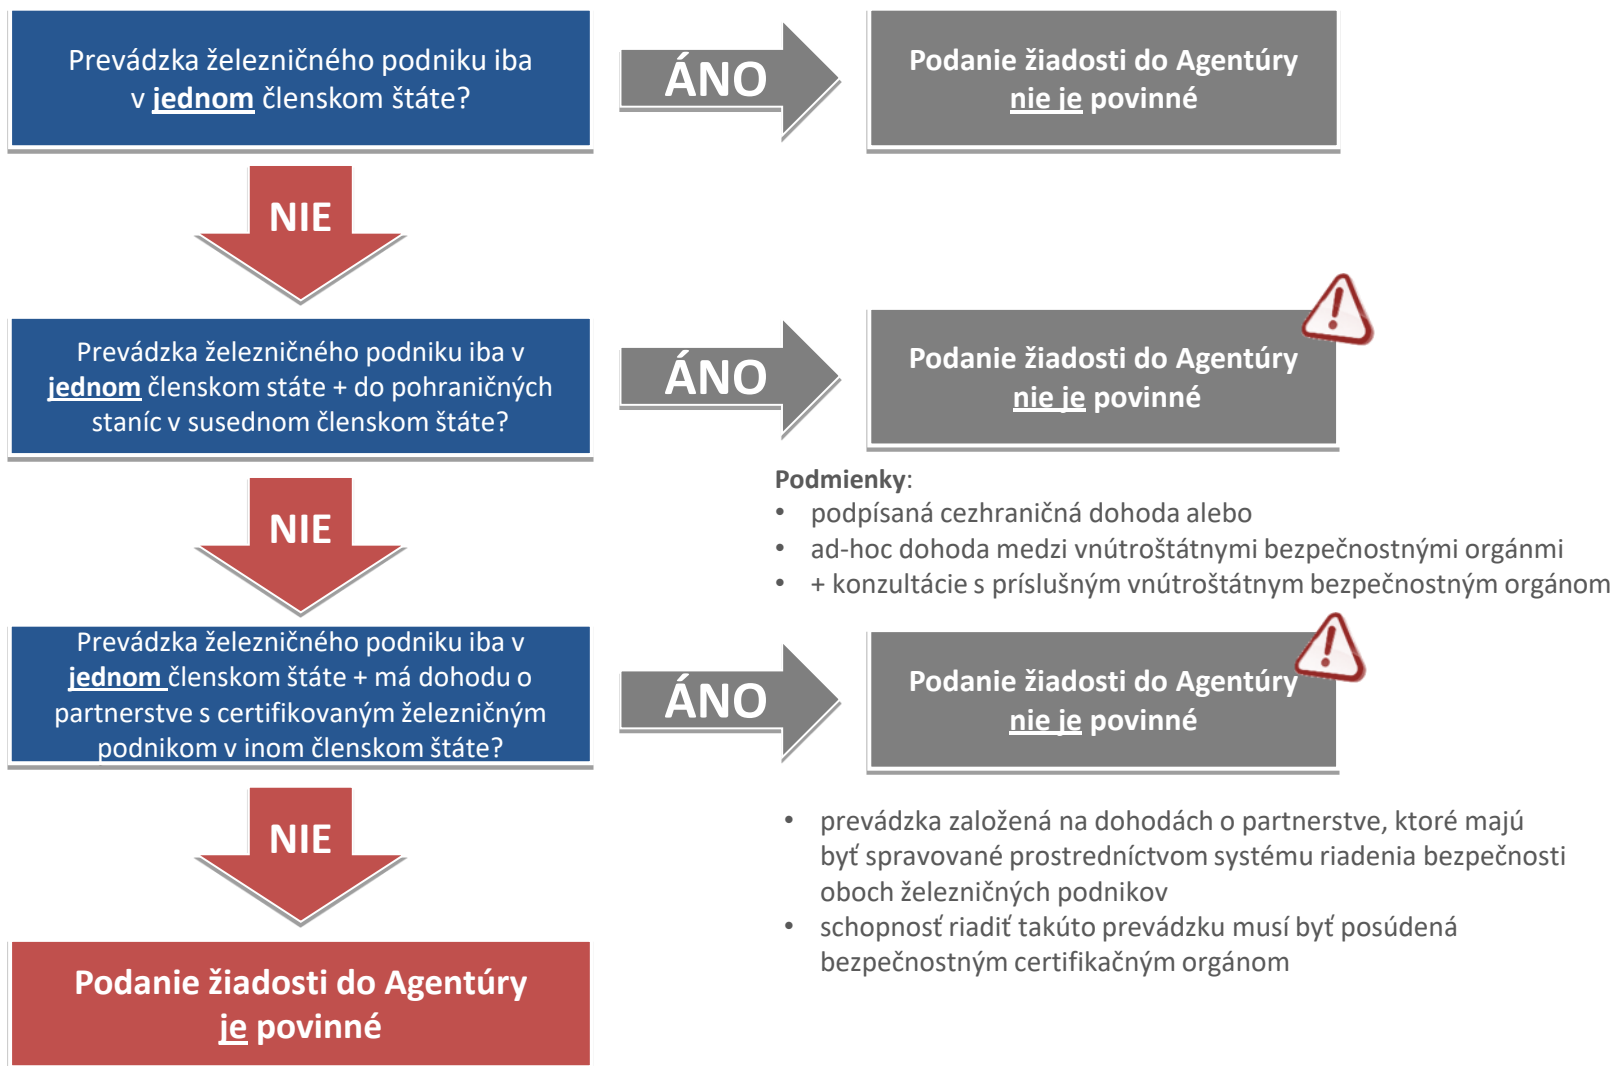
Prevádzka železničného podniku iba v jednom členskom štáte?

ÁNO

Podanie žiadosti do Agentúry nie je povinné

NIE

Prevádzka železničného podniku iba v jednom členskom státe + do pohraničných staníc v susednom členskom štáte?

ÁNO

Podanie žiadosti do Agentúry nie je povinné

Podmienky:
• podpísaná cezhraničná dohoda alebo
• ad-hoc dohoda medzi vnútroštátnymi bezpečnostnými orgánmi
• + konzultácie s príslušným vnútroštátnym bezpečnostným orgánom

NIE

Prevádzka železničného podniku iba v jednom členskom štáte + má dohodu o partnerstve s certifikovaným železničným podnikom v inom členskom štáte?

ÁNO

Podanie žiadosti do Agentúry nie je povinné

• prevádzka založená na dohodách o partnerstve, ktoré majú byť spravované prostredníctvom systému riadenia bezpečnosti oboch železničných podnikov
• schopnosť riadiť takúto prevádzku musí byť posúdená bezpečnostným certifikačným orgánom

NIE

Podanie žiadosti do Agentúry je povinné